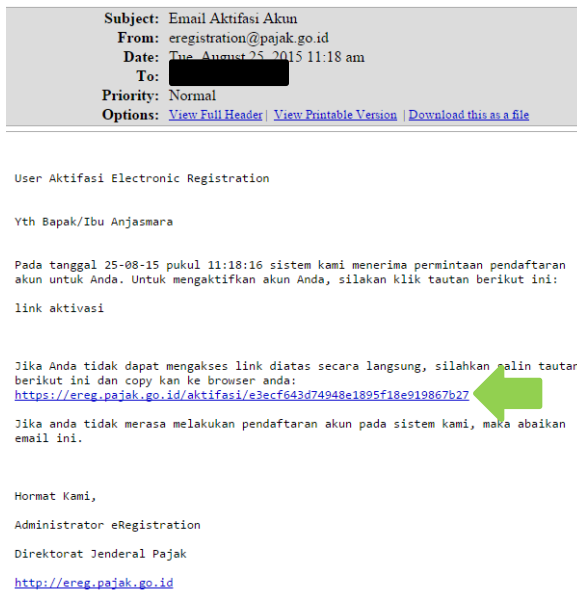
Subject: Email Aktifasi Akun
From: eregistration@pajak.go.id
Date: Tue, August 25, 2015 11:18 am
To: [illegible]
Priority: Normal
Options: View Full Header | View Printable Version | Download this as a file

User Aktifasi Electronic Registration

Yth Bapak/Ibu Anjasmara

Pada tanggal 25-08-15 pukul 11:18:16 sistem kami menerima permintaan pendaftaran akun untuk Anda. Untuk mengaktifkan akun Anda, silakan klik tautan berikut ini:

link aktivasi

Jika Anda tidak dapat mengakses link diatas secara langsung, silahkan salin tautan berikut ini dan copy kan ke browser anda:
https://ereg.pajak.go.id/aktifasi/e3ecf643d74948e1895f18e919867b27

Jika anda tidak merasa melakukan pendaftaran akun pada sistem kami, maka abaikan email ini.

Hormat Kami,

Administrator eRegistration

Direktorat Jenderal Pajak

http://ereg.pajak.go.id